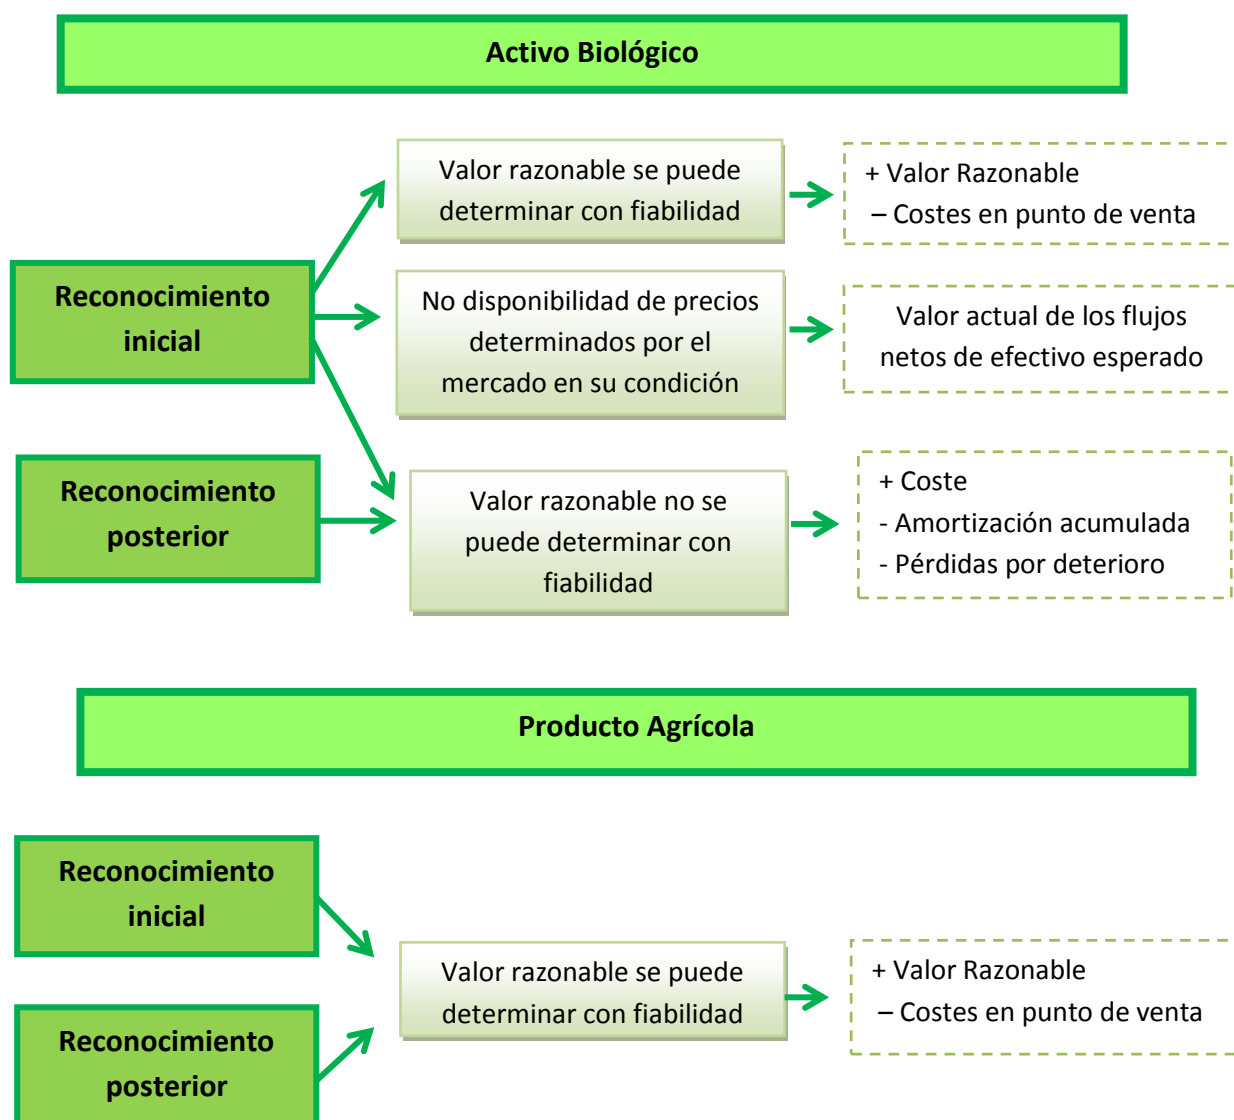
Activo Biológico

Reconocimiento inicial

Valor razonable se puede determinar con fiabilidad

+ Valor Razonable
– Costes en punto de venta

No disponibilidad de precios determinados por el mercado en su condición

Valor actual de los flujos netos de efectivo esperado

Reconocimiento posterior

Valor razonable no se puede determinar con fiabilidad

+ Coste
- Amortización acumulada
- Pérdidas por deterioro

Producto Agrícola

Reconocimiento inicial

Reconocimiento posterior

Valor razonable se puede determinar con fiabilidad

+ Valor Razonable
– Costes en punto de venta